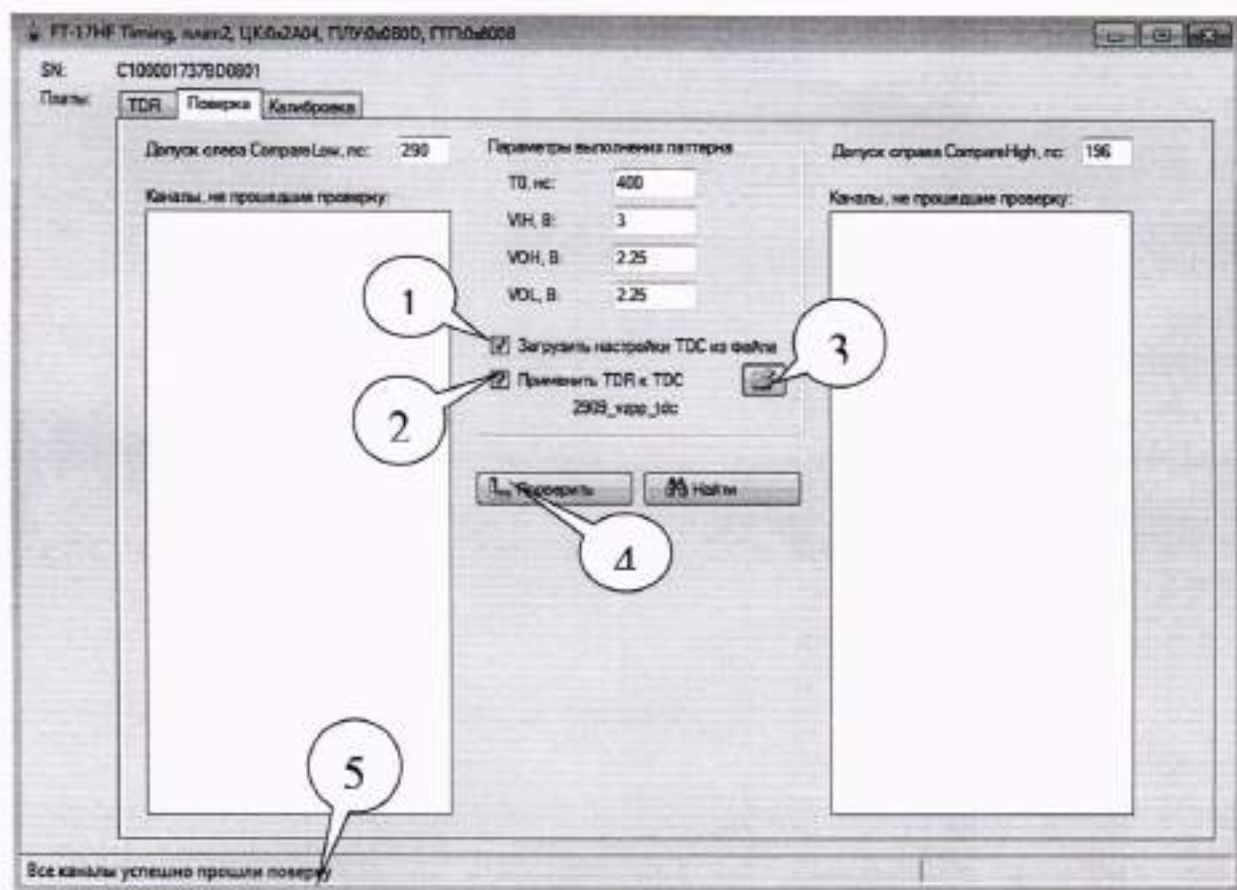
FT-17HF Timing, плата2, ЦК:0x2A04, ПЛУ:0x080D, ГТП:0x6008

SN: C1000017378D0801

Платы:

TDR | Поверка | Калибровка

Допуск слева CompareLow, пс: 290

Каналы, не прошедшие проверку:

Параметры выполнения паттерна

T0, нс: 400

VIH, В: 3

VOH, В: 2.25

VOL, В: 2.25

Загрузить настройки TDC из файла

Применить TDR к TDC

2909_vzpp_tdc

Проверить

Найти

Допуск справа CompareHigh, пс: 196

Каналы, не прошедшие проверку:

1

2

3

4

5

Все каналы успешно прошли поверку